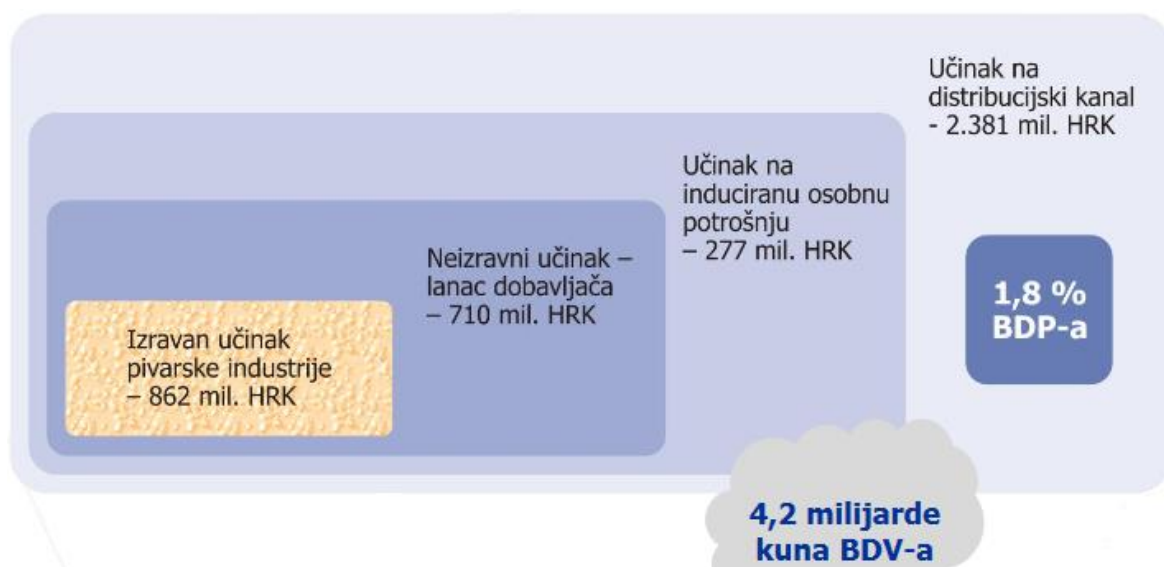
Učinak na distribucijski kanal - 2.381 mil. HRK

Učinak na induciranu osobnu potrošnju – 277 mil. HRK

Neizravni učinak – lanac dobavljača – 710 mil. HRK

Izravan učinak pivarske industrije – 862 mil. HRK

1,8 % BDP-a

4,2 milijarde kuna BDV-a